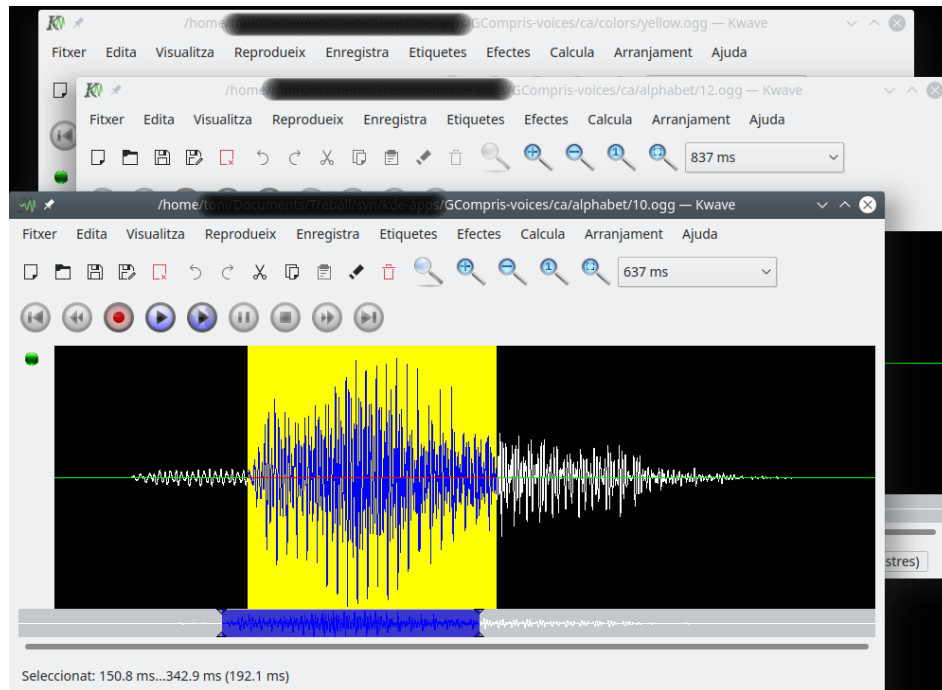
/home/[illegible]GCompris-voices/ca/colors/yellow.ogg — Kwave

Fitxer Edita Visualitza Reprodueix Enregistra Etiquetes Efectes Calcula Arranjament Ajuda

/home/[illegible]GCompris-voices/ca/alphabet/12.ogg — Kwave

Fitxer Edita Visualitza Reprodueix Enregistra Etiquetes Efectes Calcula Arranjament Ajuda

837 ms

/home/toni/Documents/Treball/svn/kde-apps/GCompris-voices/ca/alphabet/10.ogg — Kwave

Fitxer Edita Visualitza Reprodueix Enregistra Etiquetes Efectes Calcula Arranjament Ajuda

637 ms

stres)

Seleccionat: 150.8 ms...342.9 ms (192.1 ms)